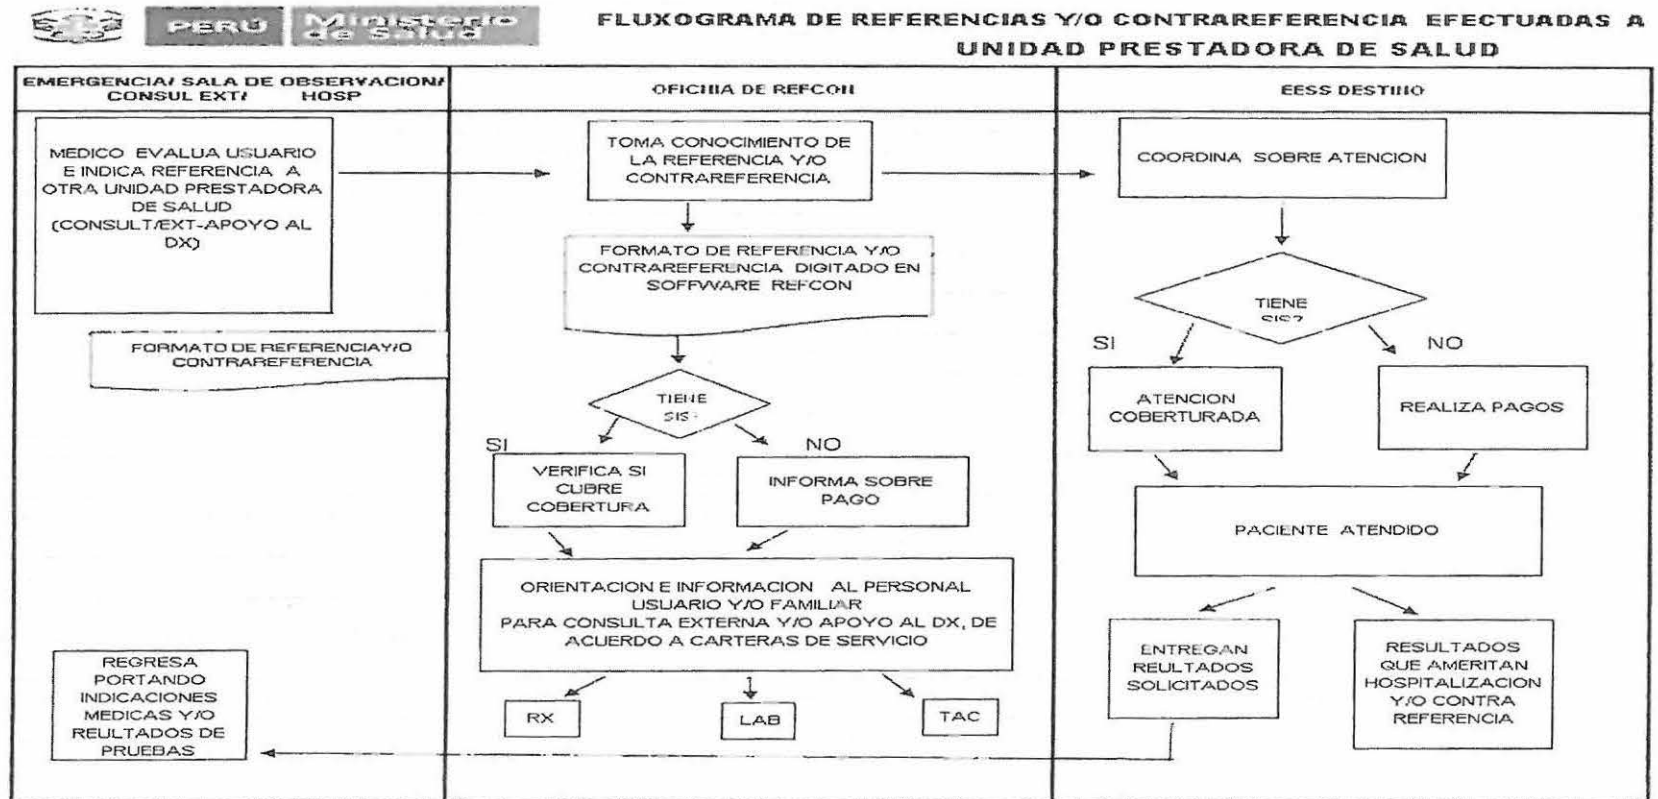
PERÚ Ministerio de Salud

FLUXOGRAMA DE REFERENCIAS Y/O CONTRAREFERENCIA EFECTUADAS A UNIDAD PRESTADORA DE SALUD

EMERGENCIA/ SALA DE OBSERVACION/ CONSUL EXT/ HOSP

MEDICO EVALUA USUARIO E INDICA REFERENCIA A OTRA UNIDAD PRESTADORA DE SALUD (CONSULT/EXT-APOYO AL DX)

FORMATO DE REFERENCIAY/O CONTRAREFERENCIA

REGRESA PORTANDO INDICACIONES MEDICAS Y/O REULTADOS DE PRUEBAS

OFICINA DE REFCON

TOMA CONOCIMIENTO DE LA REFERENCIA Y/O CONTRAREFERENCIA

FORMATO DE REFERENCIA Y/O CONTRAREFERENCIA DIGITADO EN SOFFWARE REFCON

TIENE SIS?

SI

NO

VERIFICA SI CUBRE COBERTURA

INFORMA SOBRE PAGO

ORIENTACION E INFORMACION AL PERSONAL USUARIO Y/O FAMILIAR PARA CONSULTA EXTERNA Y/O APOYO AL DX, DE ACUERDO A CARTERAS DE SERVICIO

RX

LAB

TAC

EESS DESTINO

COORDINA SOBRE ATENCION

TIENE SIS?

SI

NO

ATENCION COBERTURADA

REALIZA PAGOS

PACIENTE ATENDIDO

ENTREGAN REULTADOS SOLICITADOS

RESULTADOS QUE AMERITAN HOSPITALIZACION Y/O CONTRA REFERENCIA